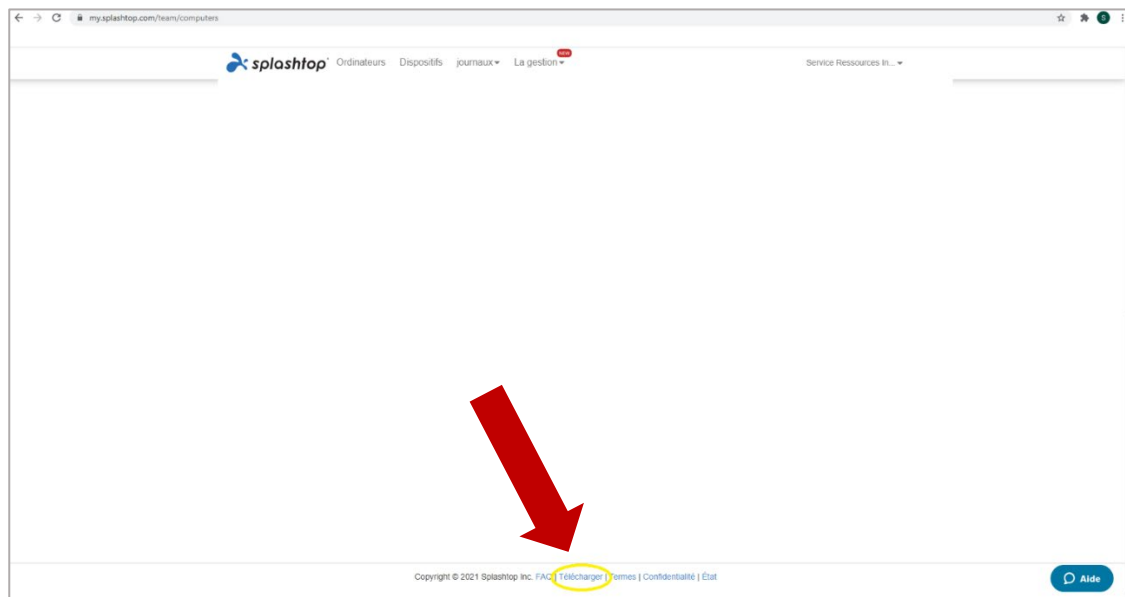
my.splashtop.com/team/computers

S

splashtop Ordinateurs Dispositifs journaux La gestion NEW

Service Ressources In...

Copyright © 2021 Splashtop Inc. FAQ | Télécharger | Termes | Confidentialité | État

Aide